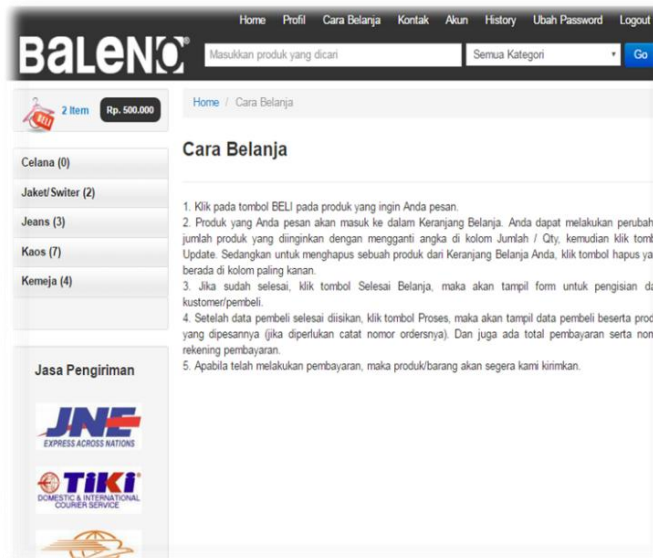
Home Profil Cara Belanja Kontak Akun History Ubah Password Logout

BALENO

Masukkan produk yang dicari

Semua Kategori

Go

2 Item Rp. 500.000

BELI

Home / Cara Belanja

Celana (0)

Jaket/Switer (2)

Jeans (3)

Kaos (7)

Kemeja (4)

Cara Belanja

1. Klik pada tombol BELI pada produk yang ingin Anda pesan.
2. Produk yang Anda pesan akan masuk ke dalam Keranjang Belanja. Anda dapat melakukan perubah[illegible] jumlah produk yang diinginkan dengan mengganti angka di kolom Jumlah / Qty, kemudian klik tomb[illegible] Update. Sedangkan untuk menghapus sebuah produk dari Keranjang Belanja Anda, klik tombol hapus ya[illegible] berada di kolom paling kanan.
3. Jika sudah selesai, klik tombol Selesai Belanja, maka akan tampil form untuk pengisian da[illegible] kustomer/pembeli.
4. Setelah data pembeli selesai diisikan, klik tombol Proses, maka akan tampil data pembeli beserta prod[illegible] yang dipesannya (jika diperlukan catat nomor ordersnya). Dan juga ada total pembayaran serta nom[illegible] rekening pembayaran.
5. Apabila telah melakukan pembayaran, maka produk/barang akan segera kami kirimkan.

Jasa Pengiriman

JNE
EXPRESS ACROSS NATIONS

TIKI
DOMESTIC & INTERNATIONAL COURIER SERVICE